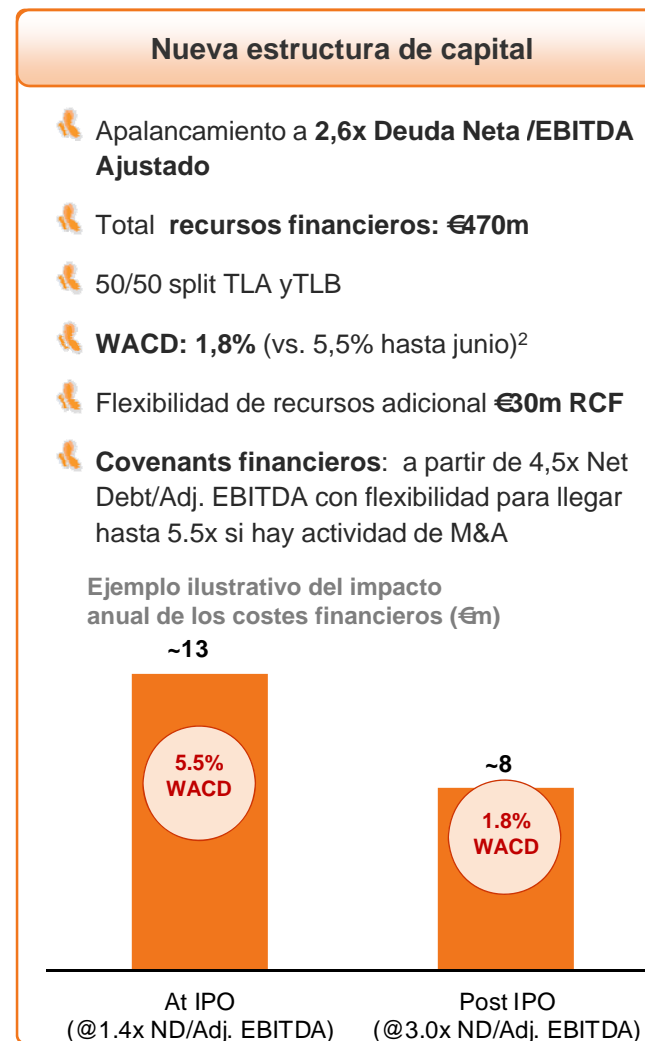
Nueva estructura de capital

Apalancamiento a **2,6x Deuda Neta /EBITDA Ajustado**

Total **recursos financieros: €470m**

50/50 split TLA yTLB

**WACD: 1,8%** (vs. 5,5% hasta junio)$^2$

Flexibilidad de recursos adicional **€30m RCF**

**Covenants financieros**: a partir de 4,5x Net Debt/Adj. EBITDA con flexibilidad para llegar hasta 5.5x si hay actividad de M&A

Ejemplo ilustrativo del impacto anual de los costes financieros (€m)

~13

5.5% WACD

~8

1.8% WACD

At IPO (@1.4x ND/Adj. EBITDA)

Post IPO (@3.0x ND/Adj. EBITDA)